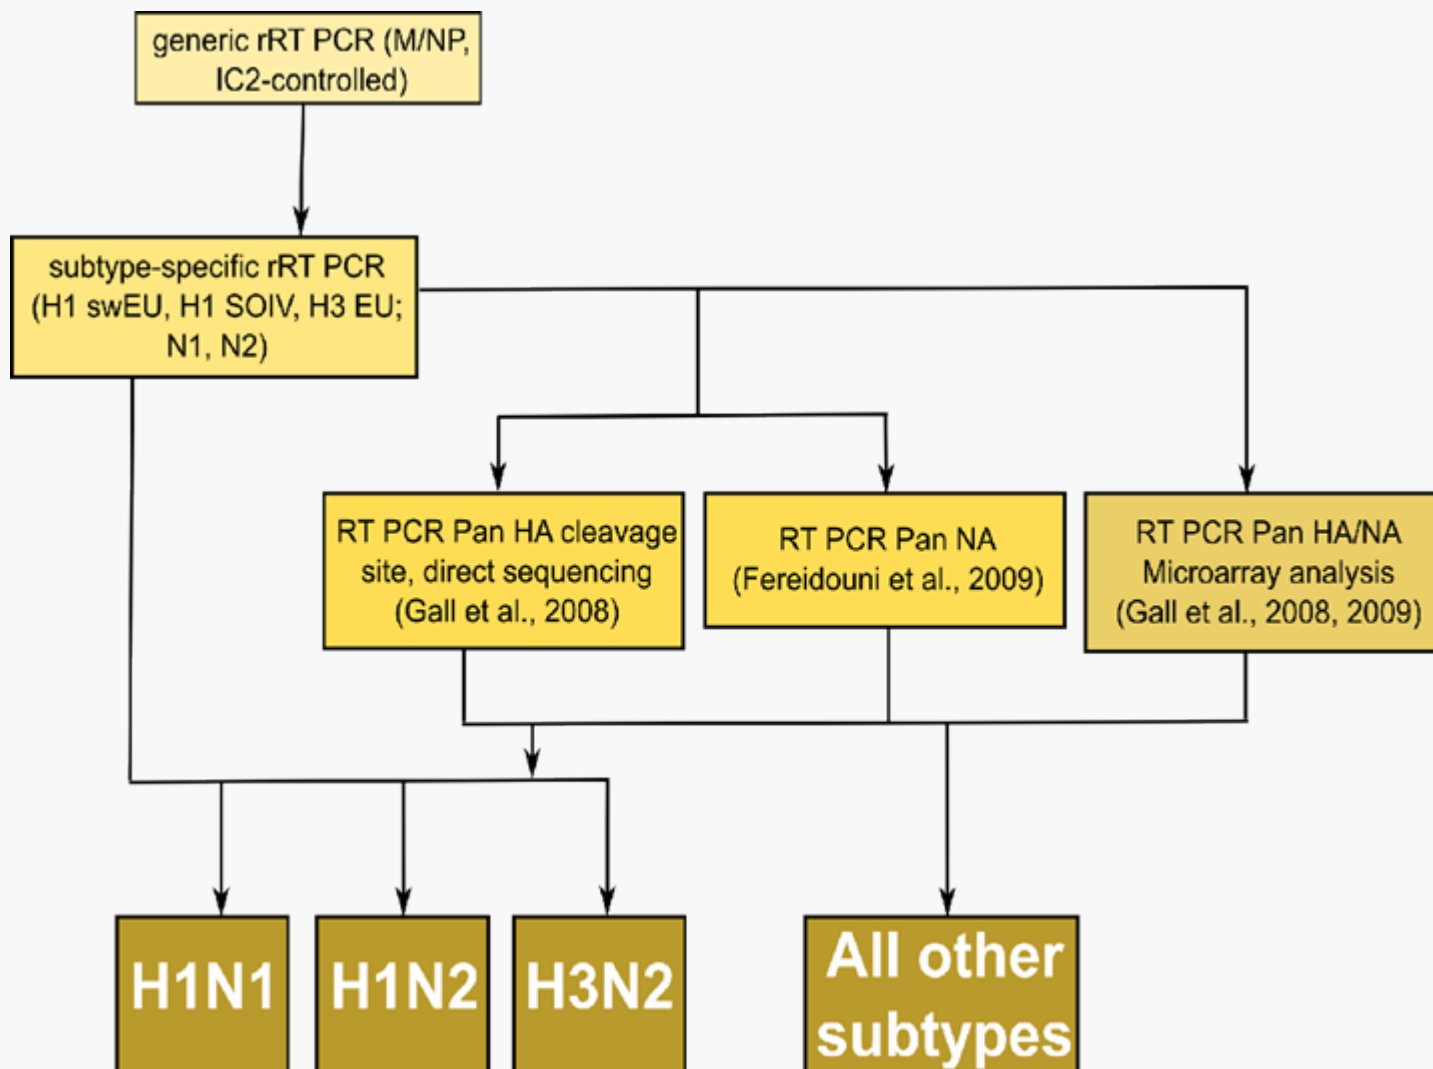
generic rRT PCR (M/NP, IC2-controlled)

subtype-specific rRT PCR (H1 swEU, H1 SOIV, H3 EU; N1, N2)

RT PCR Pan HA cleavage site, direct sequencing (Gall et al., 2008)

RT PCR Pan NA (Fereidouni et al., 2009)

RT PCR Pan HA/NA Microarray analysis (Gall et al., 2008, 2009)

H1N1

H1N2

H3N2

All other subtypes